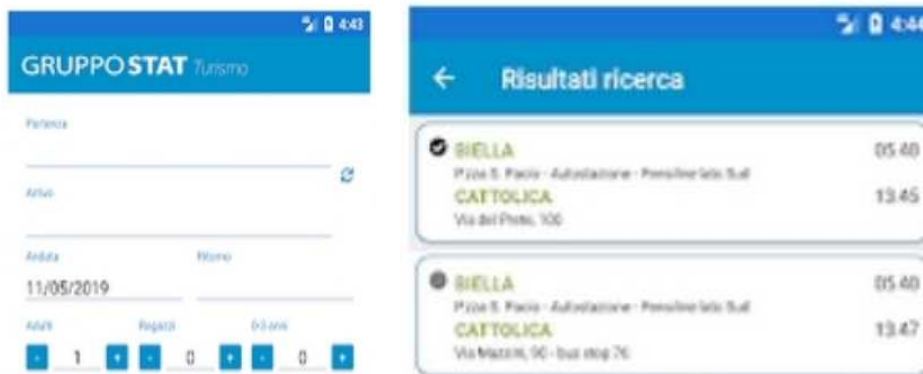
4:43

GRUPPO STAT Turismo

Partenza

Arrivo

Andata

Ritorno

11/05/2019

Adulti

Ragazzi

0-3 anni

- 1 + - 0 + - 0 +

4:44

← Risultati ricerca

BIELLA
P.zza S. Paolo - Autostazione - Pensilina lato Sud
05.40
CATTOLICA
Via del Porto, 100
13.45

BIELLA
P.zza S. Paolo - Autostazione - Pensilina lato Sud
05.40
CATTOLICA
Via Mazzini, 90 - bus stop 76
13.47